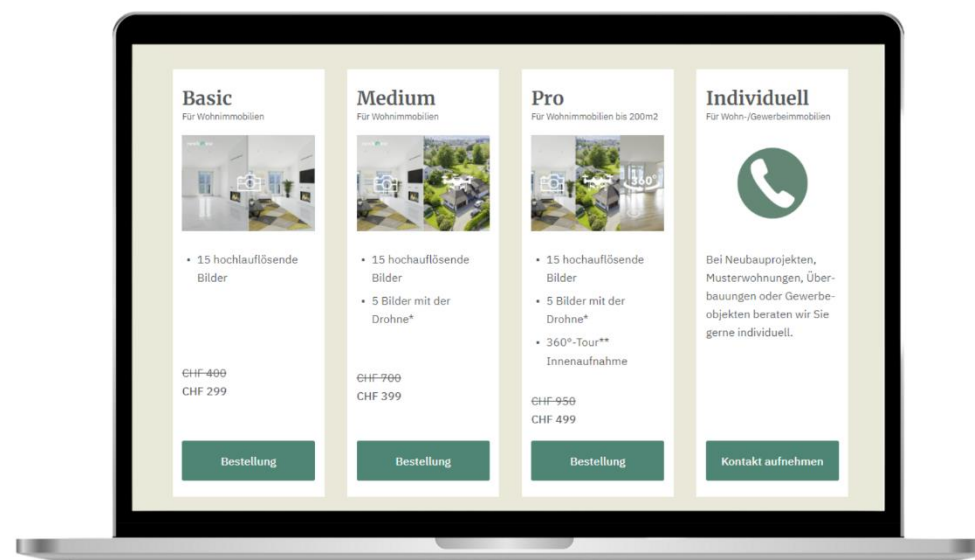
Basic
Für Wohnimmobilien

• 15 hochauflösende Bilder

~~CHF 400~~
CHF 299

Bestellung

Medium
Für Wohnimmobilien

• 15 hochauflösende Bilder
• 5 Bilder mit der Drohne*

~~CHF 700~~
CHF 399

Bestellung

Pro
Für Wohnimmobilien bis 200m2

360°

• 15 hochauflösende Bilder
• 5 Bilder mit der Drohne*
• 360°-Tour** Innenaufnahme

~~CHF 950~~
CHF 499

Bestellung

Individuell
Für Wohn-/Gewerbeimmobilien

Bei Neubauprojekten, Musterwohnungen, Überbauungen oder Gewerbeobjekten beraten wir Sie gerne individuell.

Kontakt aufnehmen